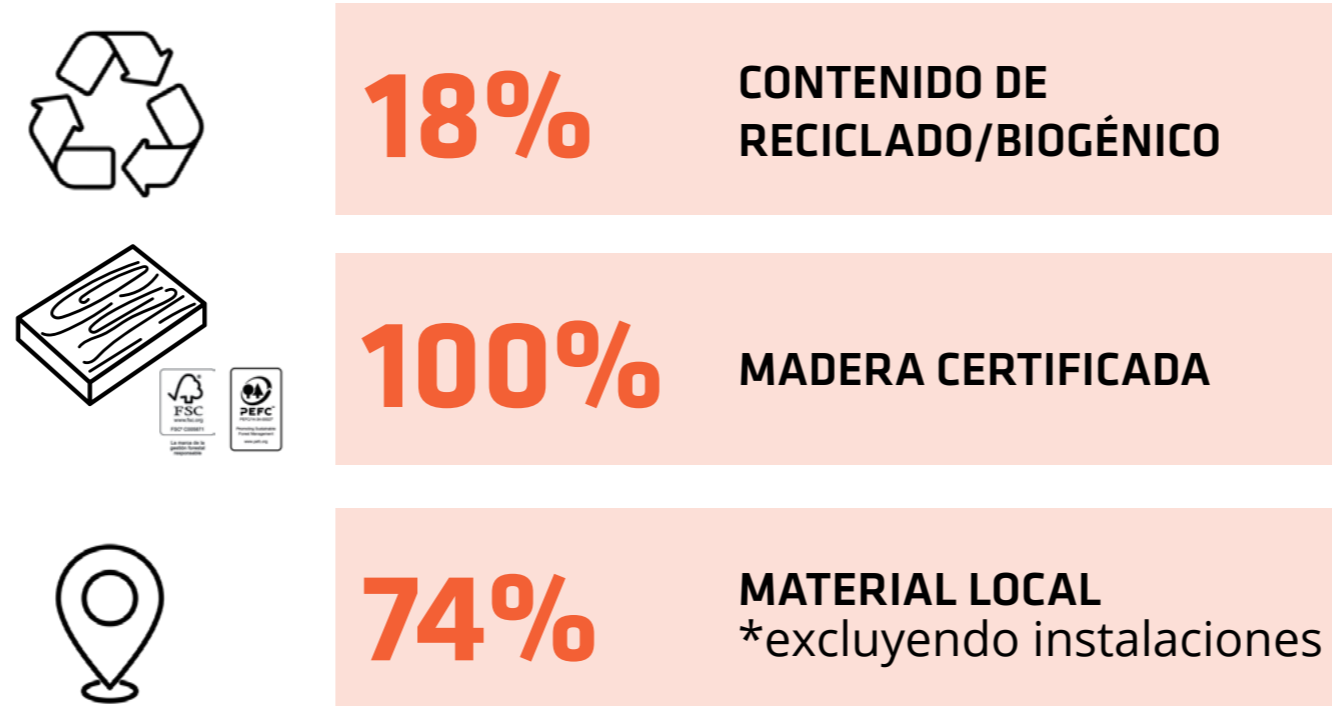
18% CONTENIDO DE RECICLADO/BIOGÉNICO

FSC www.fsc.org FSC® C009971 La marca de la gestión forestal responsable

PEFC PEFC/14-38-00007 Promoting Sustainable Forest Management www.pefc.org

100% MADERA CERTIFICADA

74% MATERIAL LOCAL
*excluyendo instalaciones